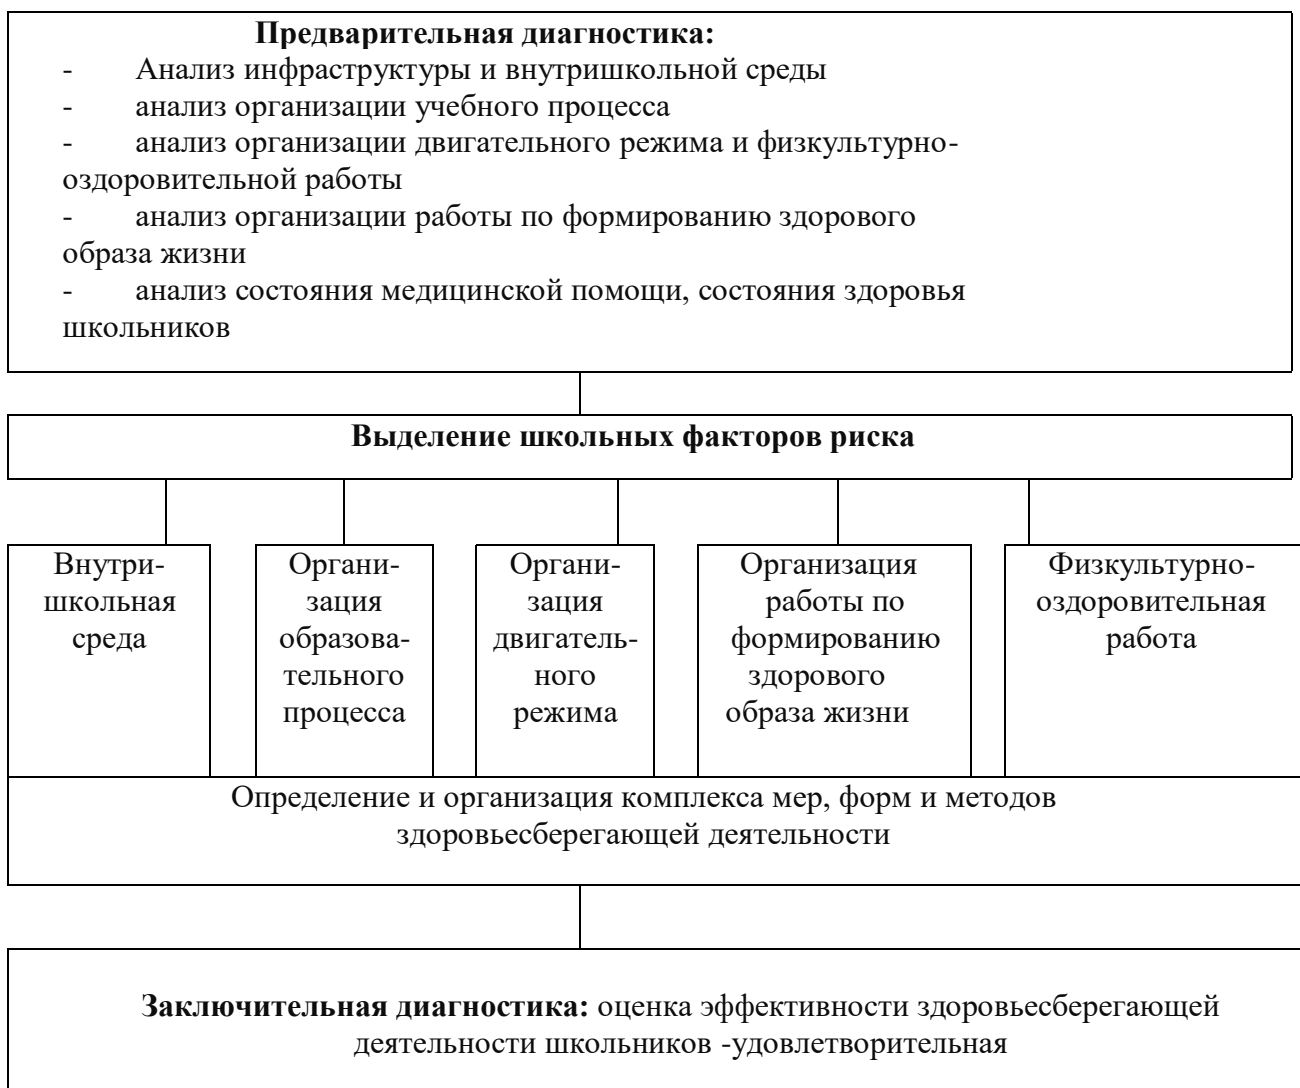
**Предварительная диагностика:**
- Анализ инфраструктуры и внутришкольной среды
- анализ организации учебного процесса
- анализ организации двигательного режима и физкультурно-оздоровительной работы
- анализ организации работы по формированию здорового образа жизни
- анализ состояния медицинской помощи, состояния здоровья школьников

**Выделение школьных факторов риска**

Внутришкольная среда

Организация образовательного процесса

Организация двигательного режима

Организация работы по формированию здорового образа жизни

Физкультурно-оздоровительная работа

Определение и организация комплекса мер, форм и методов здоровьесберегающей деятельности

**Заключительная диагностика:** оценка эффективности здоровьесберегающей деятельности школьников -удовлетворительная